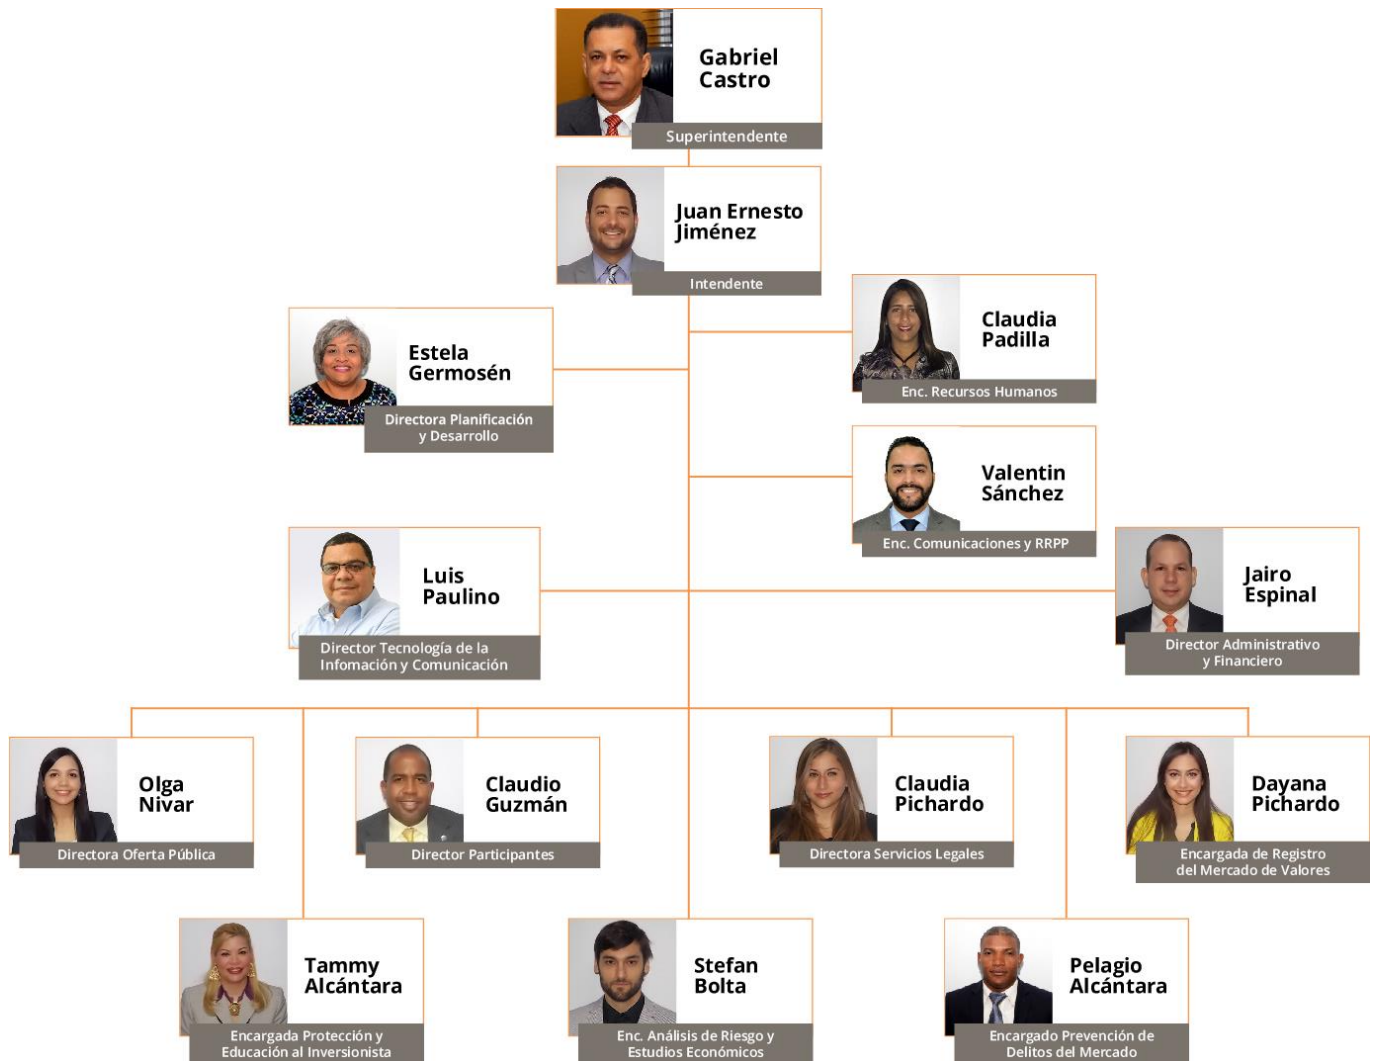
Gabriel Castro
Superintendente

Juan Ernesto Jiménez
Intendente

Estela Germosén
Directora Planificación y Desarrollo

Claudia Padilla
Enc. Recursos Humanos

Valentin Sánchez
Enc. Comunicaciones y RRPP

Luis Paulino
Director Tecnología de la Infomación y Comunicación

Jairo Espinal
Director Administrativo y Financiero

Olga Nivar
Directora Oferta Pública

Claudio Guzmán
Director Participantes

Claudia Pichardo
Directora Servicios Legales

Dayana Pichardo
Encargada de Registro del Mercado de Valores

Tammy Alcántara
Encargada Protección y Educación al Inversionista

Stefan Bolta
Enc. Análisis de Riesgo y Estudios Económicos

Pelagio Alcántara
Encargado Prevención de Delitos del Mercado